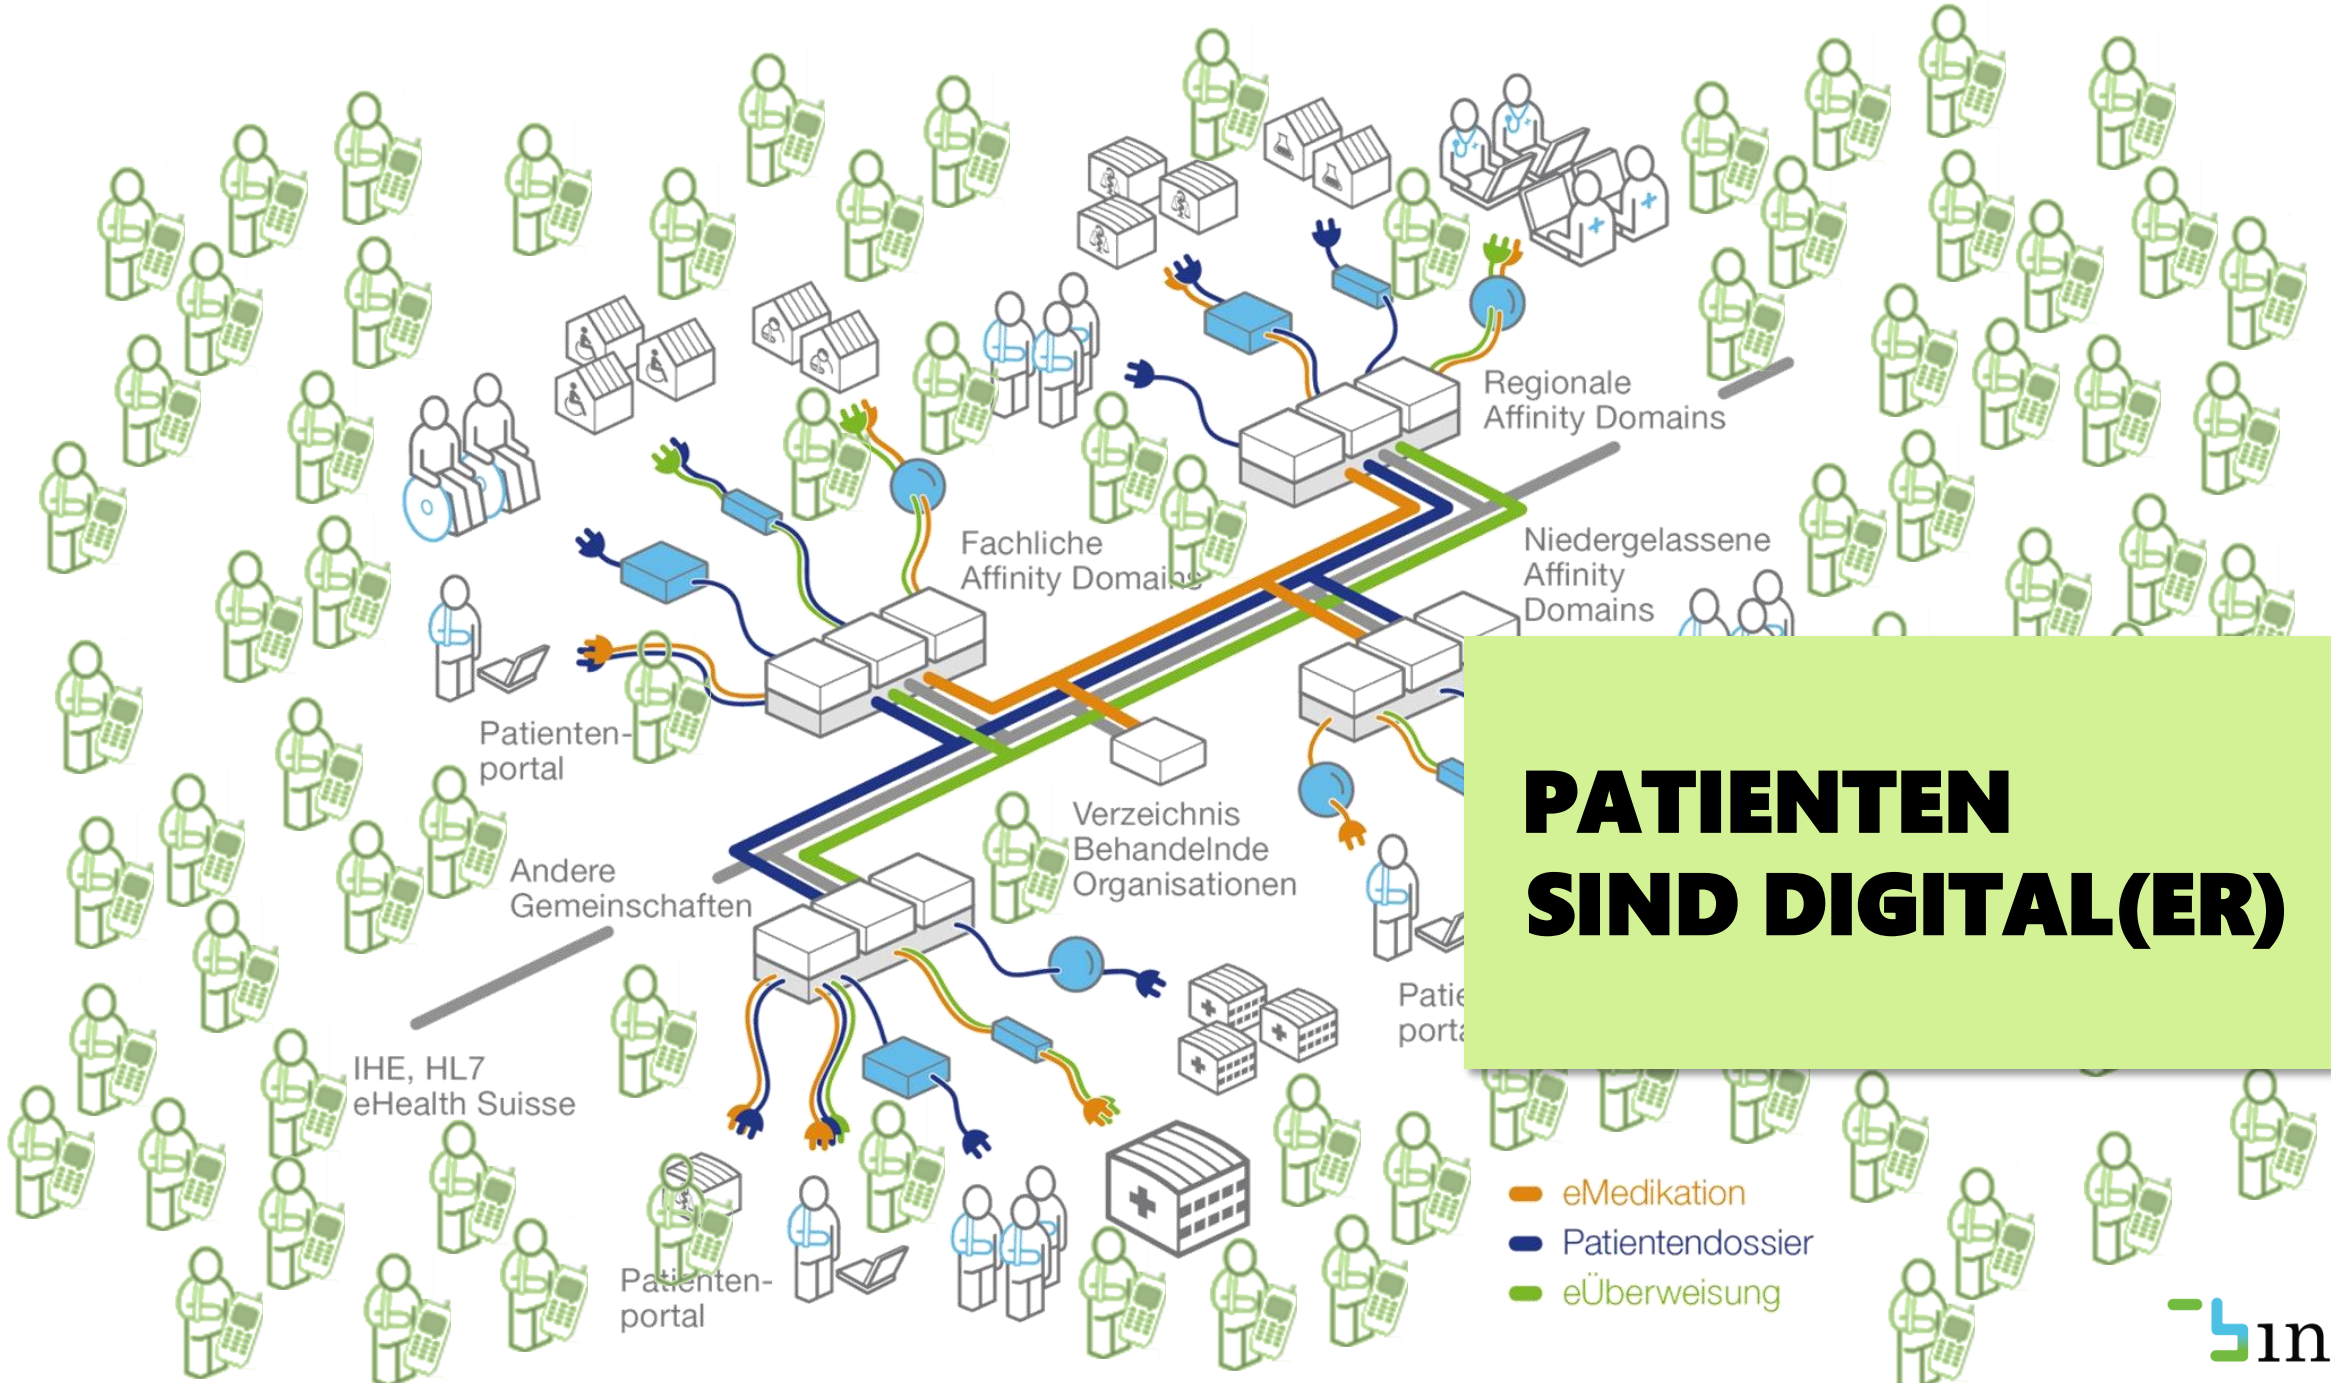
Regionale Affinity Domains

Fachliche Affinity Domains

Niedergelassene Affinity Domains

Patienten-portal

Verzeichnis Behandelnde Organisationen

Andere Gemeinschaften

IHE, HL7 eHealth Suisse

Patie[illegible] porta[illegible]

Patienten-portal

PATIENTEN SIND DIGITAL(ER)

eMedikation
Patientendossier
eÜberweisung

bin